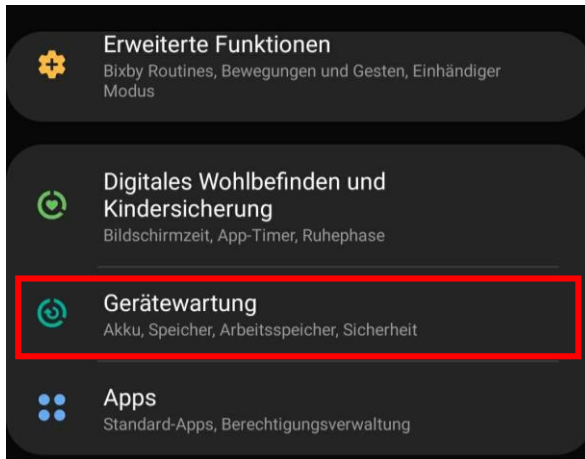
Erweiterte Funktionen
Bixby Routines, Bewegungen und Gesten, Einhändiger Modus

Digitales Wohlbefinden und Kindersicherung
Bildschirmzeit, App-Timer, Ruhephase

Gerätewartung
Akku, Speicher, Arbeitsspeicher, Sicherheit

Apps
Standard-Apps, Berechtigungsverwaltung